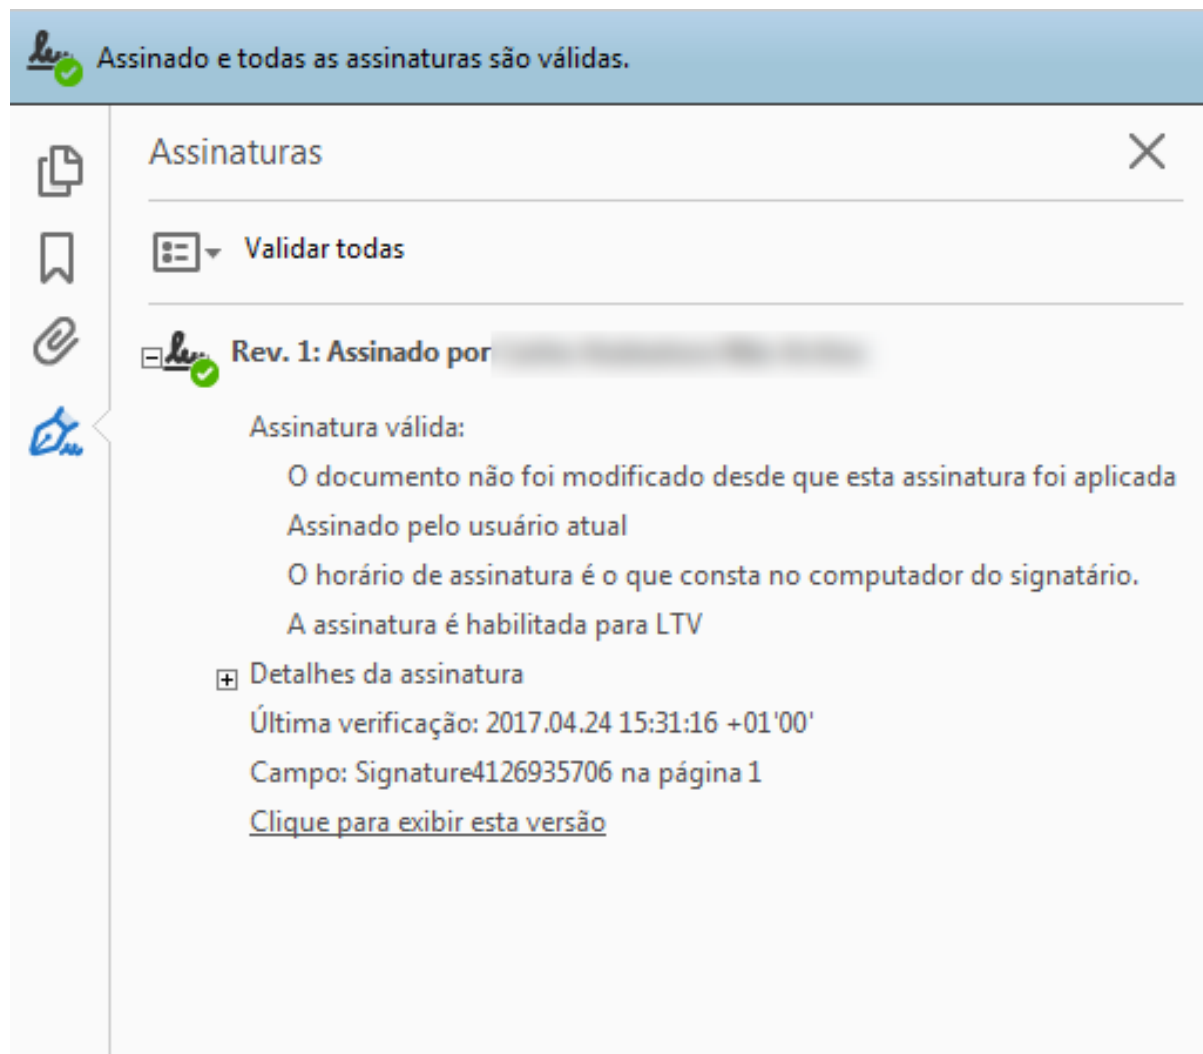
Assinado e todas as assinaturas são válidas.

Assinaturas

Validar todas

Rev. 1: Assinado por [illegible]

Assinatura válida:

O documento não foi modificado desde que esta assinatura foi aplicada

Assinado pelo usuário atual

O horário de assinatura é o que consta no computador do signatário.

A assinatura é habilitada para LTV

Detalhes da assinatura

Última verificação: 2017.04.24 15:31:16 +01'00'

Campo: Signature4126935706 na página 1

Clique para exibir esta versão